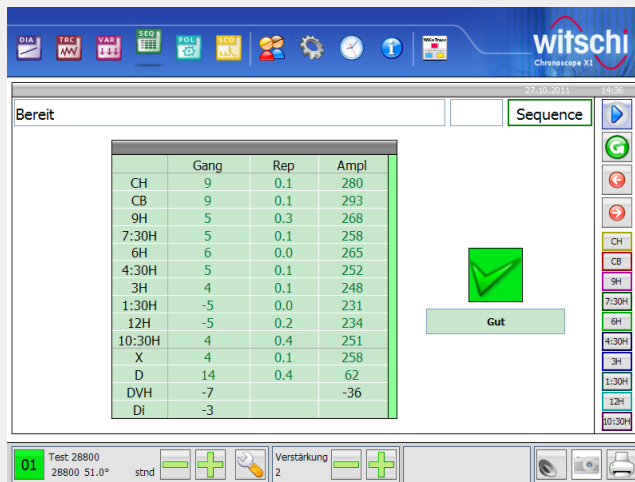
DIA TRC VAR SEQ POL SCO

witschi
Chronoscope X1

27.10.2011 14:36

Bereit

Sequence

| | Gang | Rep | Ampl |
|---|---|---|---|
| CH | 9 | 0.1 | 280 |
| CB | 9 | 0.1 | 293 |
| 9H | 5 | 0.3 | 268 |
| 7:30H | 5 | 0.1 | 258 |
| 6H | 6 | 0.0 | 265 |
| 4:30H | 5 | 0.1 | 252 |
| 3H | 4 | 0.1 | 248 |
| 1:30H | -5 | 0.0 | 231 |
| 12H | -5 | 0.2 | 234 |
| 10:30H | 4 | 0.4 | 251 |
| X | 4 | 0.1 | 258 |
| D | 14 | 0.4 | 62 |
| DVH | -7 | | -36 |
| Di | -3 | | |

Gut

CH
CB
9H
7:30H
6H
4:30H
3H
1:30H
12H
10:30H

01 Test 28800
28800 51.0° stnd

Verstärkung
2